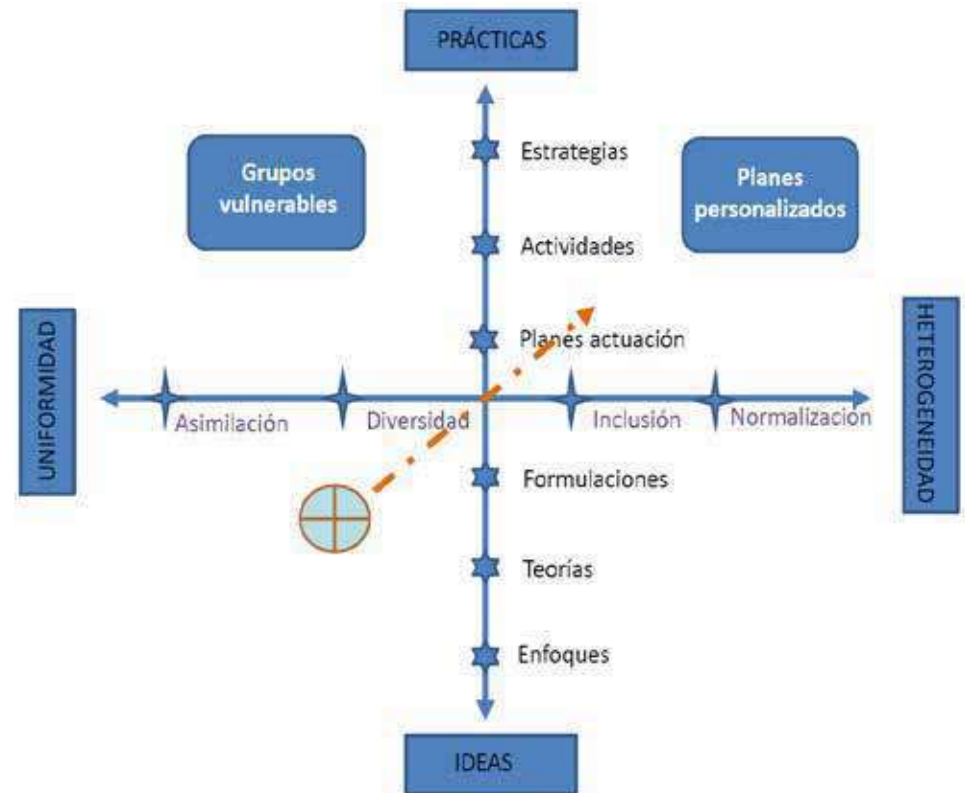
PRÁCTICAS

Grupos vulnerables

Estrategias

Planes personalizados

Actividades

UNIFORMIDAD

Planes actuación

HETEROGENEIDAD

Asimilación

Diversidad

Inclusión

Normalización

Formulaciones

Teorías

Enfoques

IDEAS